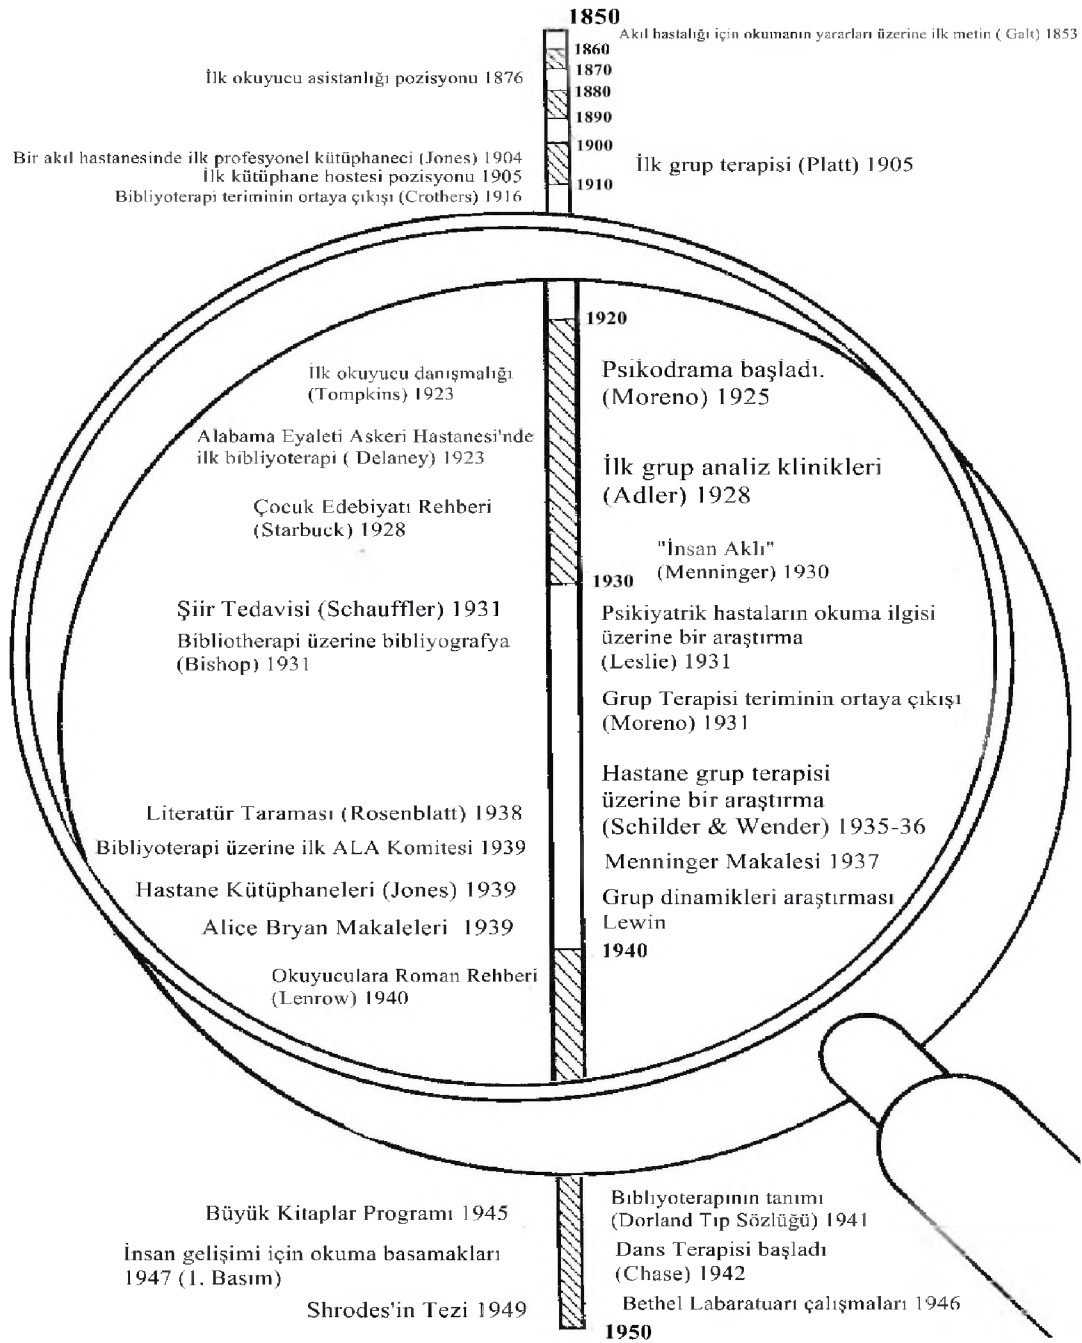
1850
Akıl hastalığı için okumanın yararları üzerine ilk metin ( Galt) 1853
1860
1870
İlk okuyucu asistanlığı pozisyonu 1876
1880
1890
1900
Bir akıl hastanesinde ilk profesyonel kütüphaneci (Jones) 1904
İlk kütüphane hostesi pozisyonu 1905
İlk grup terapisi (Platt) 1905
1910
Bibliyoterapi teriminin ortaya çıkışı (Crothers) 1916

1920
İlk okuyucu danışmalığı (Tompkins) 1923
Psikodrama başladı. (Moreno) 1925
Alabama Eyaleti Askeri Hastanesi'nde ilk bibliyoterapi ( Delaney) 1923
İlk grup analiz klinikleri (Adler) 1928
Çocuk Edebiyatı Rehberi (Starbuck) 1928
"İnsan Aklı" (Menninger) 1930
1930
Şiir Tedavisi (Schauffler) 1931
Psikiyatrik hastaların okuma ilgisi üzerine bir araştırma (Leslie) 1931
Bibliotherapi üzerine bibliyografya (Bishop) 1931
Grup Terapisi teriminin ortaya çıkışı (Moreno) 1931
Hastane grup terapisi üzerine bir araştırma (Schilder & Wender) 1935-36
Literatür Taraması (Rosenblatt) 1938
Bibliyoterapi üzerine ilk ALA Komitesi 1939
Menninger Makalesi 1937
Hastane Kütüphaneleri (Jones) 1939
Grup dinamikleri araştırması Lewin
Alice Bryan Makaleleri 1939
1940
Okuyuculara Roman Rehberi (Lenrow) 1940

Büyük Kitaplar Programı 1945
Bıblıyoterapının tanımı (Dorland Tıp Sözlüğü) 1941
İnsan gelişimi için okuma basamakları 1947 (1. Basım)
Dans Terapisi başladı (Chase) 1942
Shrodes'in Tezi 1949
Bethel Labaratuarı çalışmaları 1946
1950